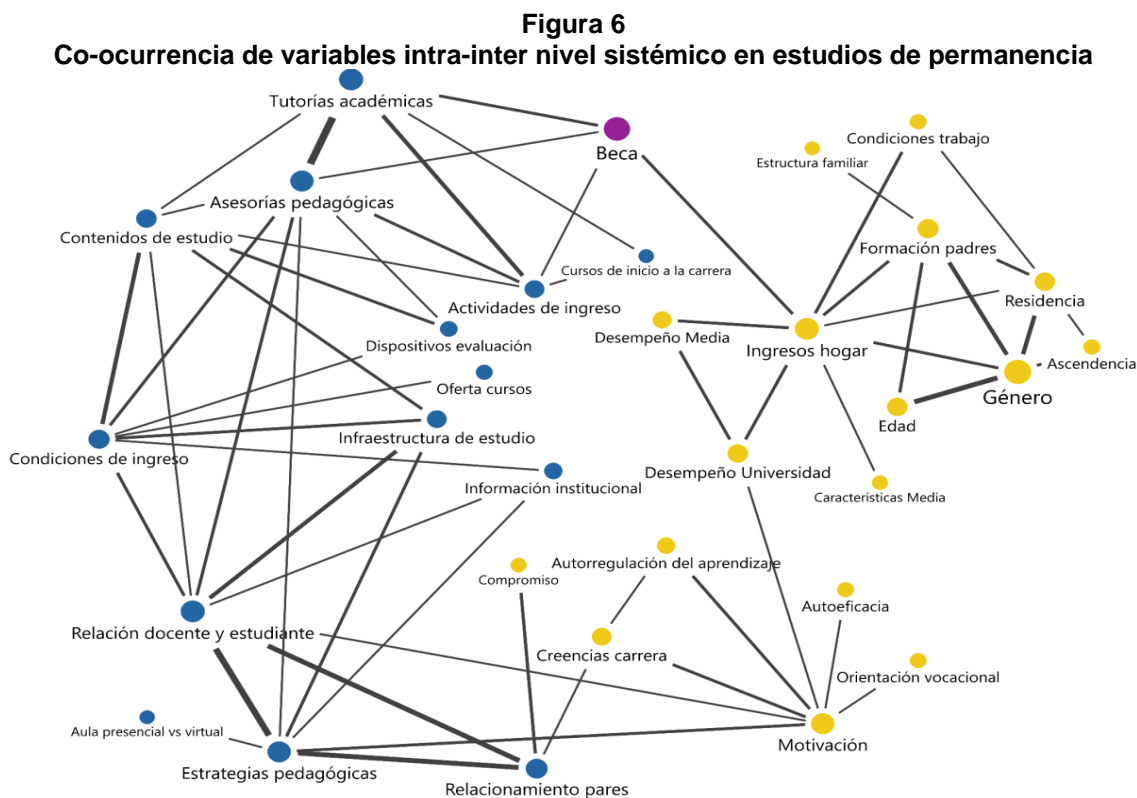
**Figura 6**
**Co-ocurrencia de variables intra-inter nivel sistémico en estudios de permanencia**

Tutorías académicas
Beca
Condiciones trabajo
Estructura familiar
Asesorías pedagógicas
Contenidos de estudio
Formación padres
Cursos de inicio a la carrera
Residencia
Actividades de ingreso
Desempeño Media
Ingresos hogar
Dispositivos evaluación
Ascendencia
Género
Oferta cursos
Edad
Infraestructura de estudio
Condiciones de ingreso
Desempeño Universidad
Información institucional
Características Media
Autorregulación del aprendizaje
Compromiso
Autoeficacia
Relación docente y estudiante
Creencias carrera
Orientación vocacional
Aula presencial vs virtual
Motivación
Estrategias pedagógicas
Relacionamiento pares